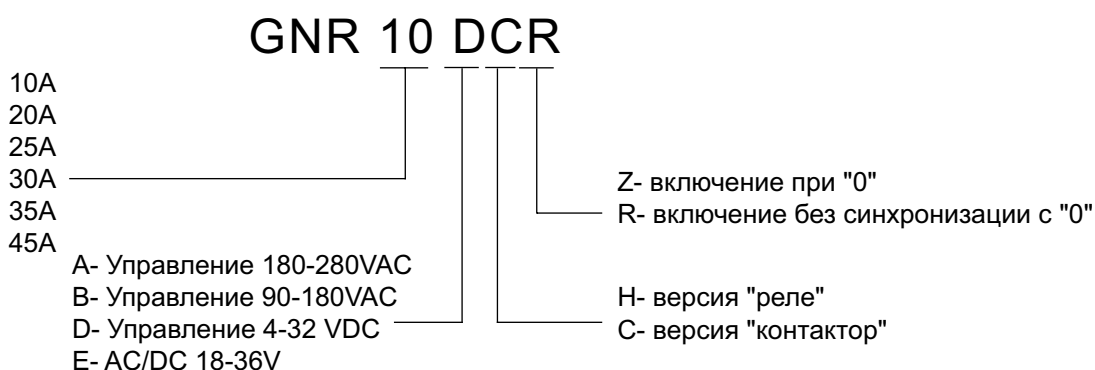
GNR 10 DCR

10A
20A
25A
30A
35A
45A

A- Управление 180-280VAC
B- Управление 90-180VAC
D- Управление 4-32 VDC
E- AC/DC 18-36V

Z- включение при "0"
R- включение без синхронизации с "0"

H- версия "реле"
C- версия "контактор"